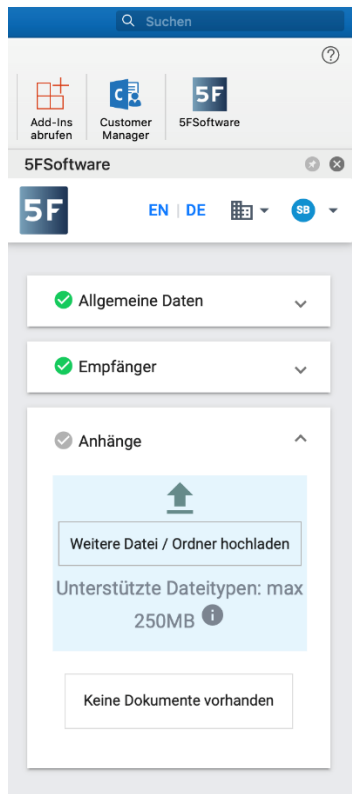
Suchen

?

Add-Ins abrufen

Customer Manager

5F

5FSoftware

5FSoftware

5F

EN | DE

SB

Allgemeine Daten

Empfänger

Anhänge

Weitere Datei / Ordner hochladen

Unterstützte Dateitypen: max 250MB

Keine Dokumente vorhanden